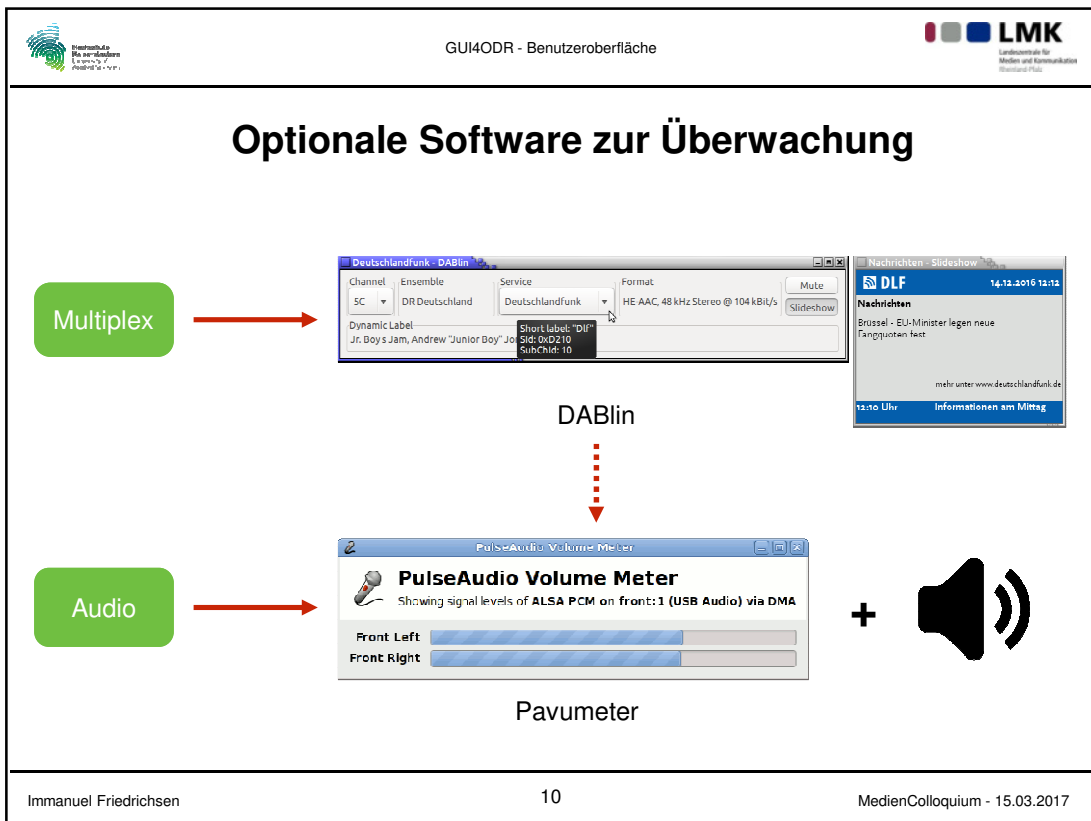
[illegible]

GUI4ODR - Benutzeroberfläche

LMK
Landeszentrale für Medien und Kommunikation Rheinland-Pfalz

Optionale Software zur Überwachung

Multiplex

Deutschlandfunk - DABlin

Channel
5C

Ensemble
DR Deutschland

Service
Deutschlandfunk

Format
HE AAC, 48 kHz Stereo @ 104 kBit/s

Mute
Slideshow

Dynamic Label
Jr. Boys Jam, Andrew "Junior Boy" Jo

Short label: "Dlf"
SId: 0xD210
SubChId: 10

Nachrichten - Slideshow

DLF
14.12.2016 12:12

Nachrichten

Brüssel - EU-Minister legen neue Fangquoten fest

mehr unter www.deutschlandfunk.de

12:10 Uhr
Informationen am Mittag

DABlin

Audio

PulseAudio Volume Meter

PulseAudio Volume Meter
Showing signal levels of ALSA PCM on front:1 (USB Audio) via DMA

Front Left
Front Right

+

Pavumeter

Immanuel Friedrichsen

10

MedienColloquium - 15.03.2017